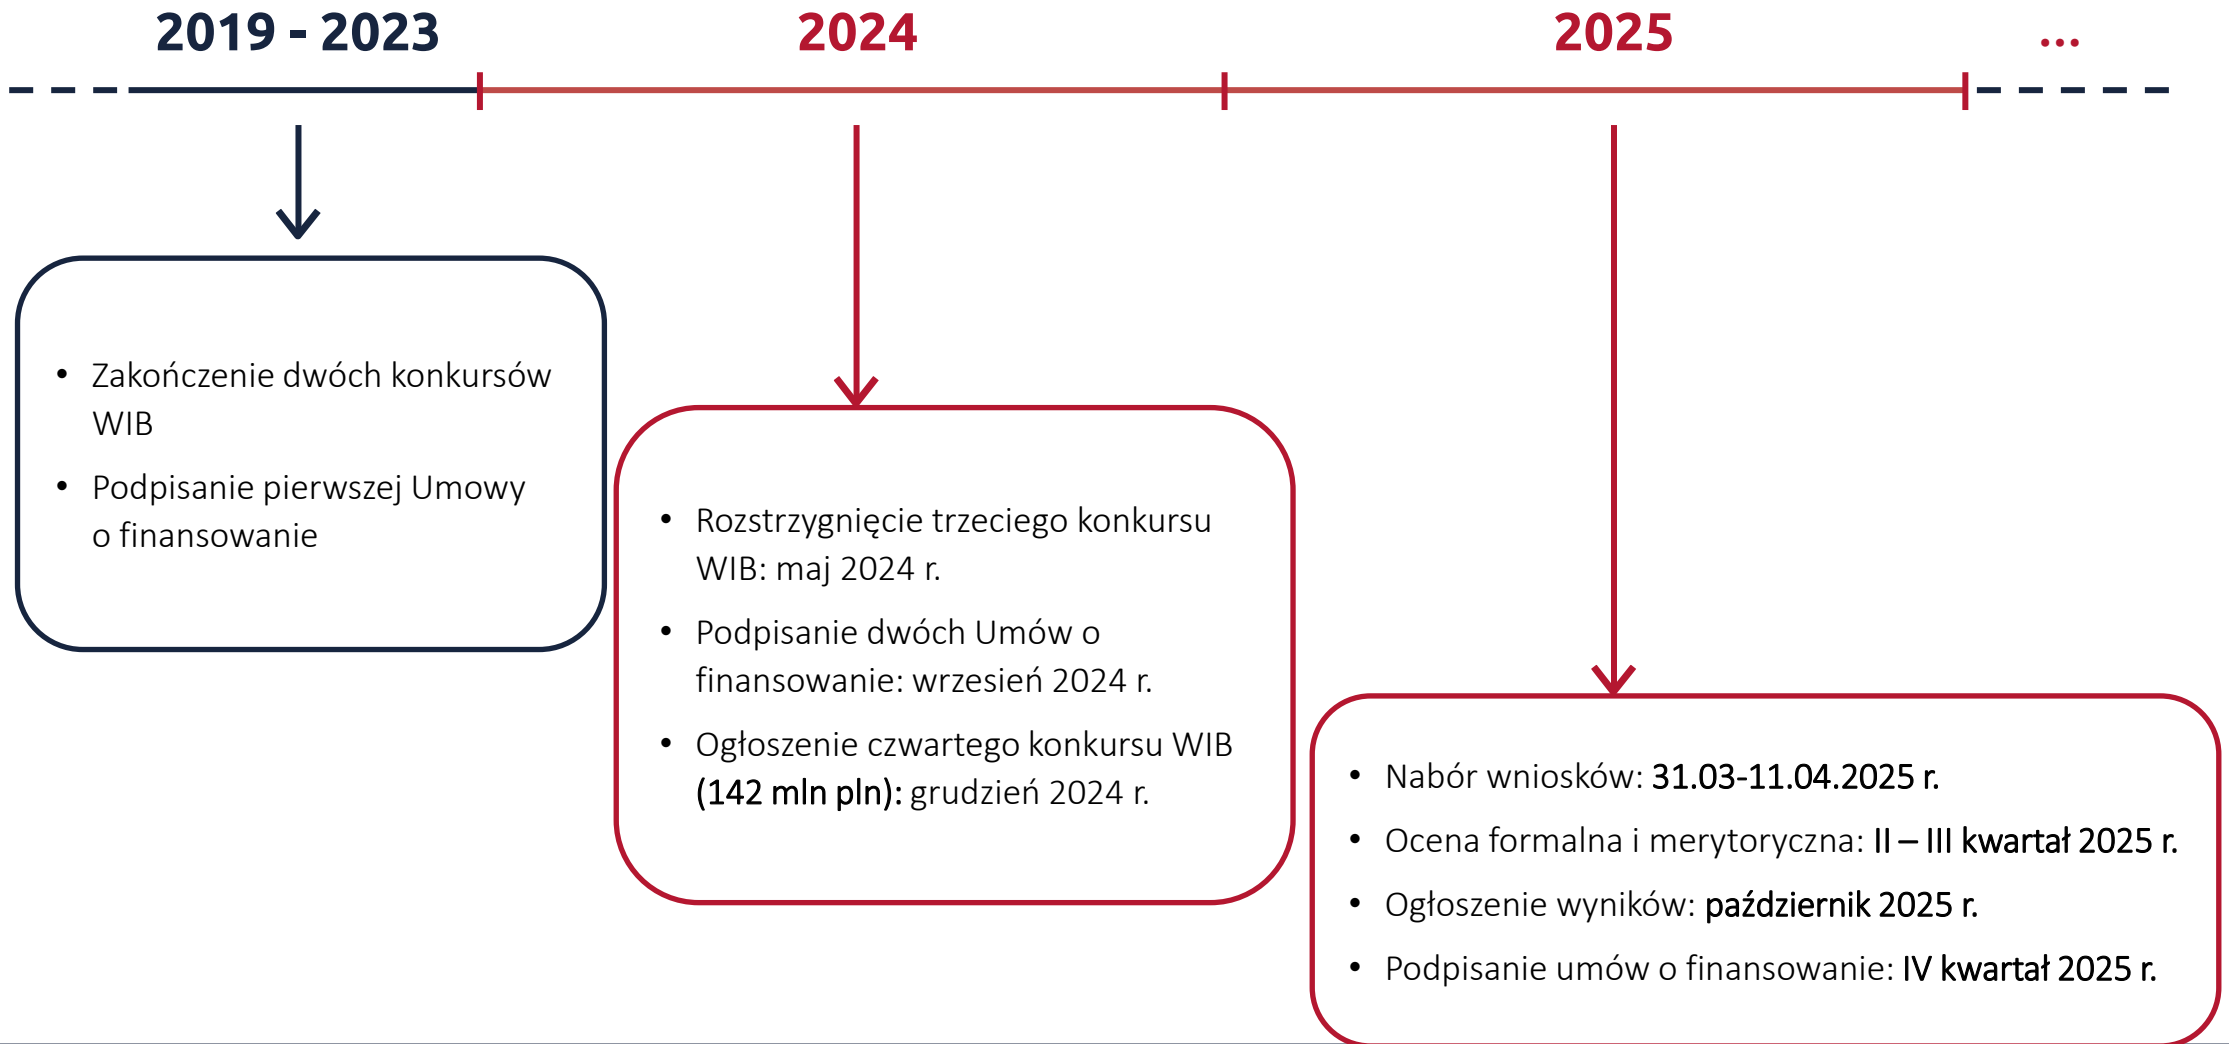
2019 - 2023

2024

2025

...

- Zakończenie dwóch konkursów WIB
- Podpisanie pierwszej Umowy o finansowanie

- Rozstrzygnięcie trzeciego konkursu WIB: maj 2024 r.
- Podpisanie dwóch Umów o finansowanie: wrzesień 2024 r.
- Ogłoszenie czwartego konkursu WIB (142 mln pln): grudzień 2024 r.

- Nabór wniosków: 31.03-11.04.2025 r.
- Ocena formalna i merytoryczna: II – III kwartał 2025 r.
- Ogłoszenie wyników: październik 2025 r.
- Podpisanie umów o finansowanie: IV kwartał 2025 r.